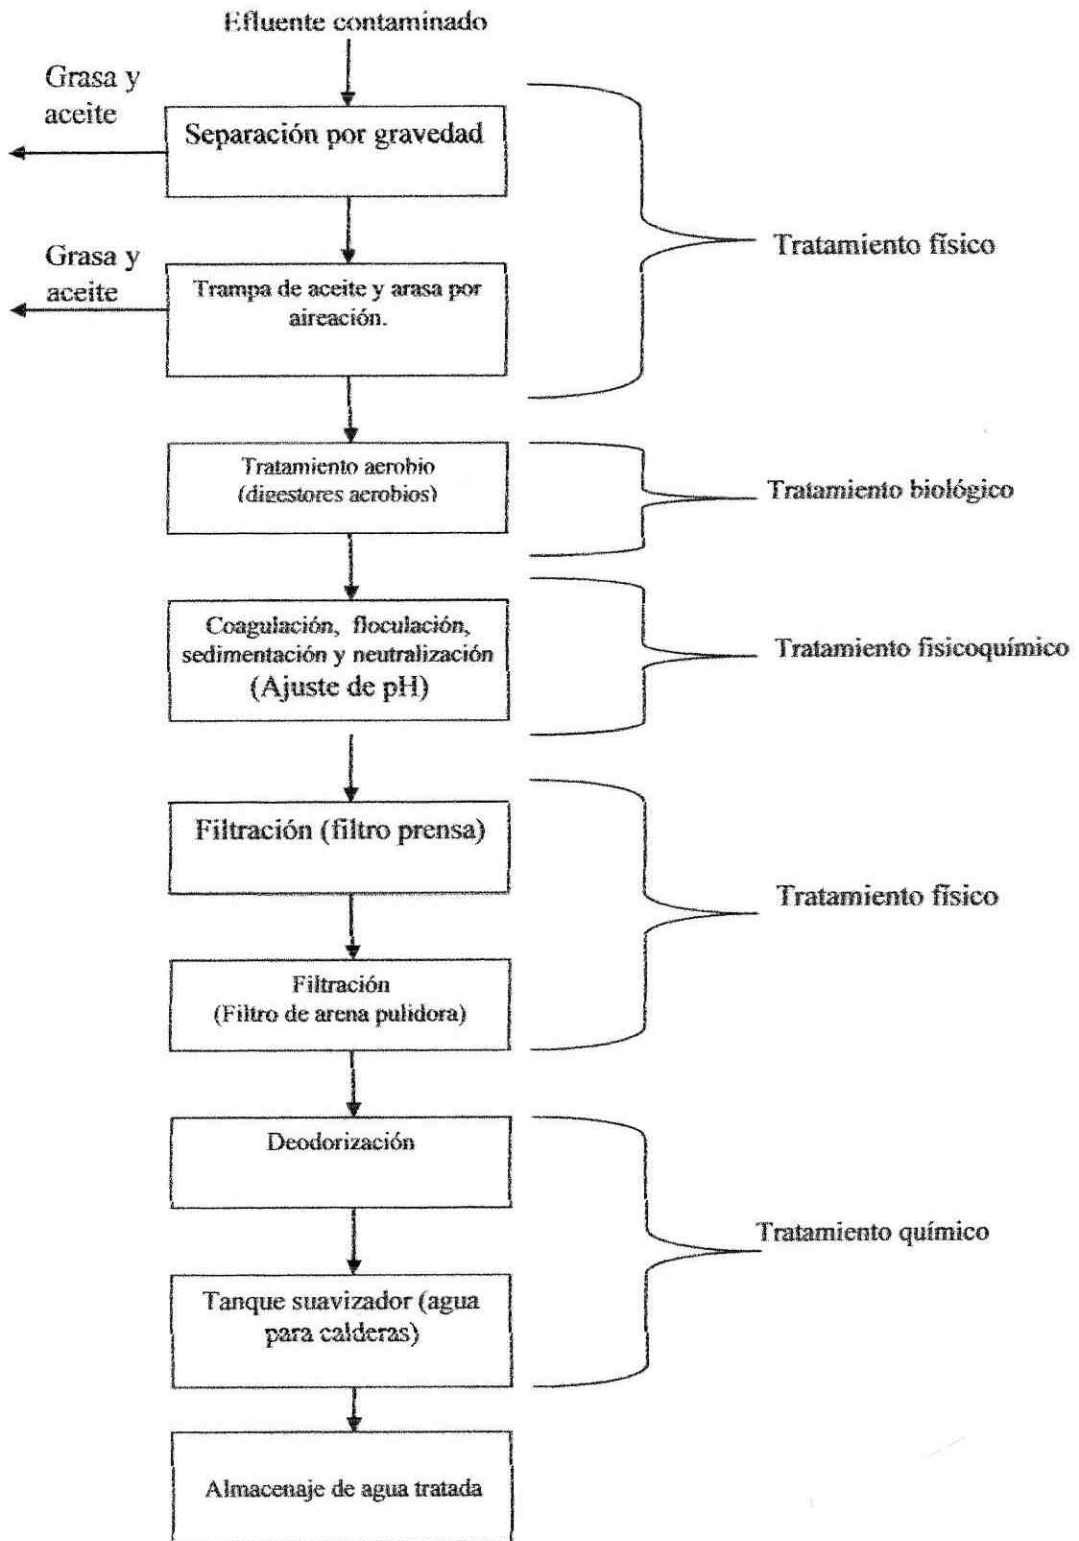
Efluente contaminado

Grasa y aceite

Separación por gravedad

Grasa y aceite

Trampa de aceite y arasa por aireación.

Tratamiento físico

Tratamiento aerobio (digestores aerobios)

Tratamiento biológico

Coagulación, floculación, sedimentación y neutralización (Ajuste de pH)

Tratamiento fisicoquímico

Filtración (filtro prensa)

Filtración (Filtro de arena pulidora)

Tratamiento físico

Deodorización

Tanque suavizador (agua para calderas)

Tratamiento químico

Almacenaje de agua tratada